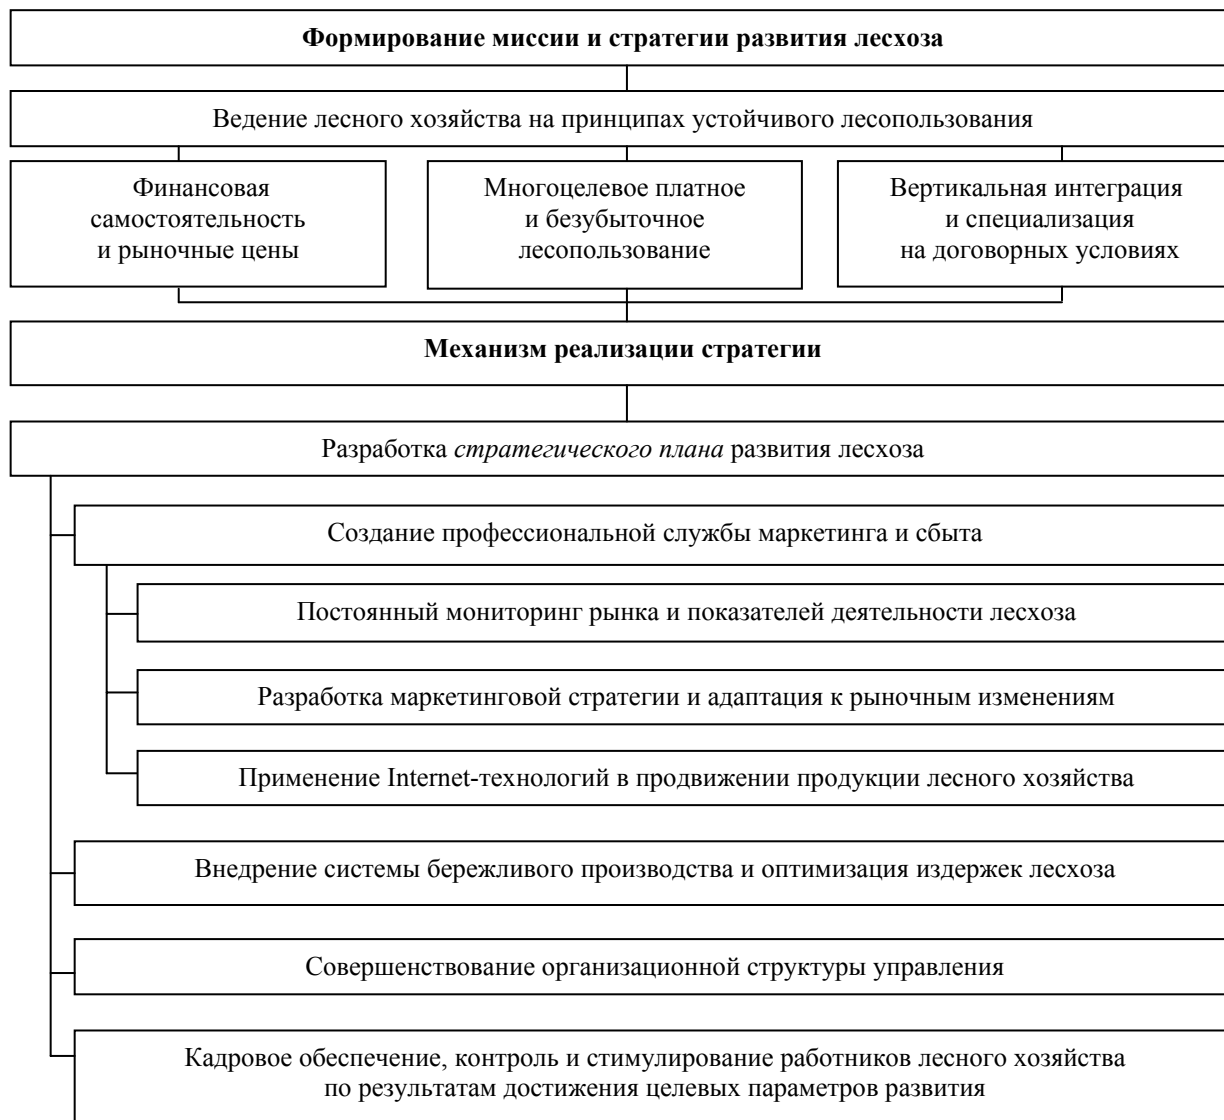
**Формирование миссии и стратегии развития лесхоза**

Ведение лесного хозяйства на принципах устойчивого лесопользования

Финансовая самостоятельность и рыночные цены

Многоцелевое платное и безубыточное лесопользование

Вертикальная интеграция и специализация на договорных условиях

**Механизм реализации стратегии**

Разработка *стратегического плана* развития лесхоза

Создание профессиональной службы маркетинга и сбыта

Постоянный мониторинг рынка и показателей деятельности лесхоза

Разработка маркетинговой стратегии и адаптация к рыночным изменениям

Применение Internet-технологий в продвижении продукции лесного хозяйства

Внедрение системы бережливого производства и оптимизация издержек лесхоза

Совершенствование организационной структуры управления

Кадровое обеспечение, контроль и стимулирование работников лесного хозяйства по результатам достижения целевых параметров развития